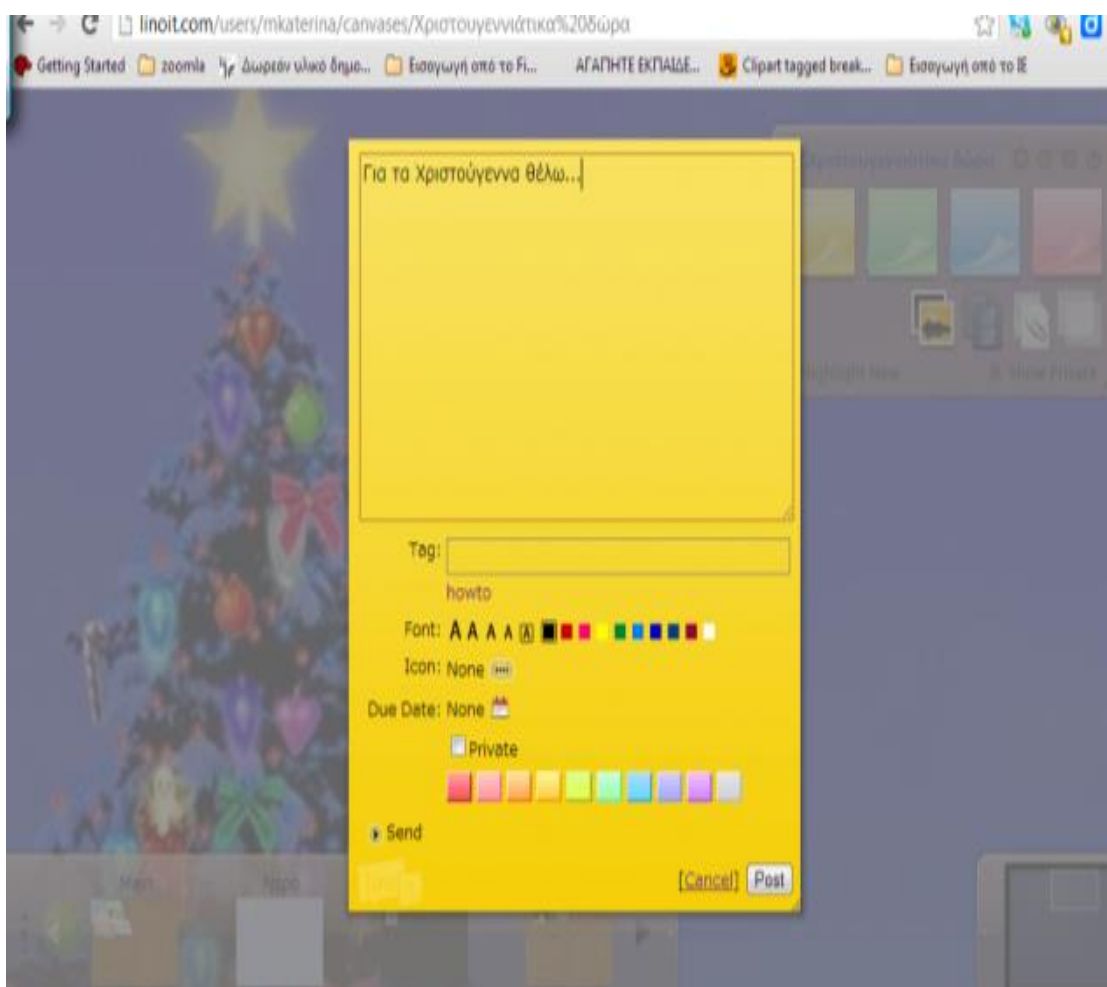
linoit.com/users/mkaterina/canvases/Χριστουγεννιάτικα%20δώρα

Getting Started | zoomla | Δωρεάν υλικό δημο... | Εισαγωγή από το Fi... | ΑΓΑΠΗΤΕ ΕΚΠΑΙΔΕ... | Clipart tagged break... | Εισαγωγή από το IE

Για τα Χριστούγεννα θέλω...

Tag:
howto
Font: A A A A A
Icon: None
Due Date: None
Private
Send
[Cancel] Post